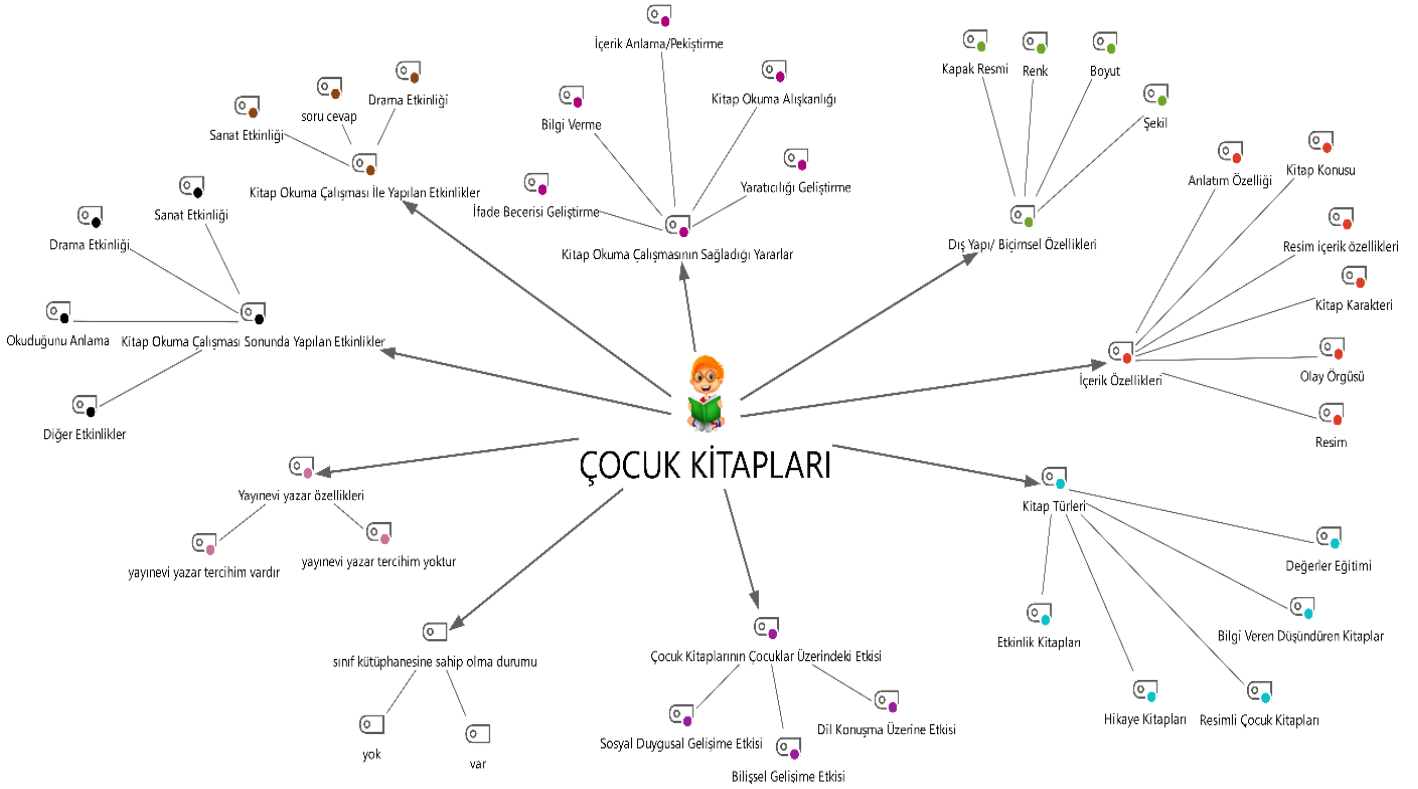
ÇOCUK KİTAPLARI

Kitap Okuma Çalışması İle Yapılan Etkinlikler
Sanat Etkinliği
soru cevap
Drama Etkinliği

İçerik Anlama/Pekiştirme
Bilgi Verme
Kitap Okuma Alışkanlığı
Yaratıcılığı Geliştirme
İfade Becerisi Geliştirme
Kitap Okuma Çalışmasının Sağladığı Yararlar

Kapak Resmi
Renk
Boyut
Şekil
Dış Yapı/ Biçimsel Özellikleri

Anlatım Özelliği
Kitap Konusu
Resim içerik özellikleri
Kitap Karakteri
Olay Örgüsü
Resim
İçerik Özellikleri

Sanat Etkinliği
Drama Etkinliği
Okuduğunu Anlama
Kitap Okuma Çalışması Sonunda Yapılan Etkinlikler
Diğer Etkinlikler

Yayınevi yazar özellikleri
yayınevi yazar tercihim vardır
yayınevi yazar tercihim yoktur

sınıf kütüphanesine sahip olma durumu
yok
var

Çocuk Kitaplarının Çocuklar Üzerindeki Etkisi
Sosyal Duygusal Gelişime Etkisi
Bilişsel Gelişime Etkisi
Dil Konuşma Üzerine Etkisi

Kitap Türleri
Değerler Eğitimi
Etkinlik Kitapları
Bilgi Veren Düşündüren Kitaplar
Hikaye Kitapları
Resimli Çocuk Kitapları